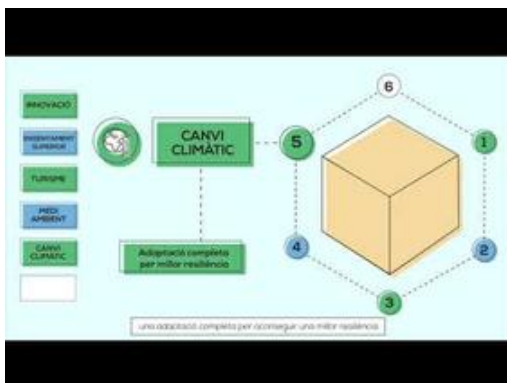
INNOVACIÓ

ENSENYAMENT SUPERIOR

TURISME

MEDI AMBIENT

CANVI CLIMÀTIC

CANVI CLIMÀTIC

Adaptació completa per millor resiliència

6

5

1

4

2

3

una adaptació completa per aconseguir una millor resiliència